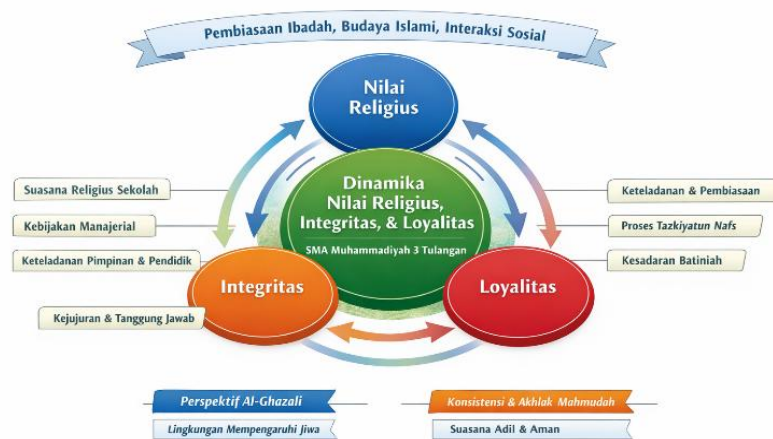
Pembiasaan Ibadah, Budaya Islami, Interaksi Sosial

Nilai Religius

Suasana Religius Sekolah

Kebijakan Manajerial

Keteladanan Pimpinan & Pendidik

Dinamika Nilai Religius, Integritas, & Loyalitas

SMA Muhammadiyah 3 Tulangan

Keteladanan & Pembiasaan

Proses Tazkiyatun Nafs

Kesadaran Batiniah

Integritas

Loyalitas

Kejujuran & Tanggung Jawab

Perspektif Al-Ghazali

Lingkungan Mempengaruhi Jiwa

Konsistensi & Akhlak Mahmudah

Suasana Adil & Aman